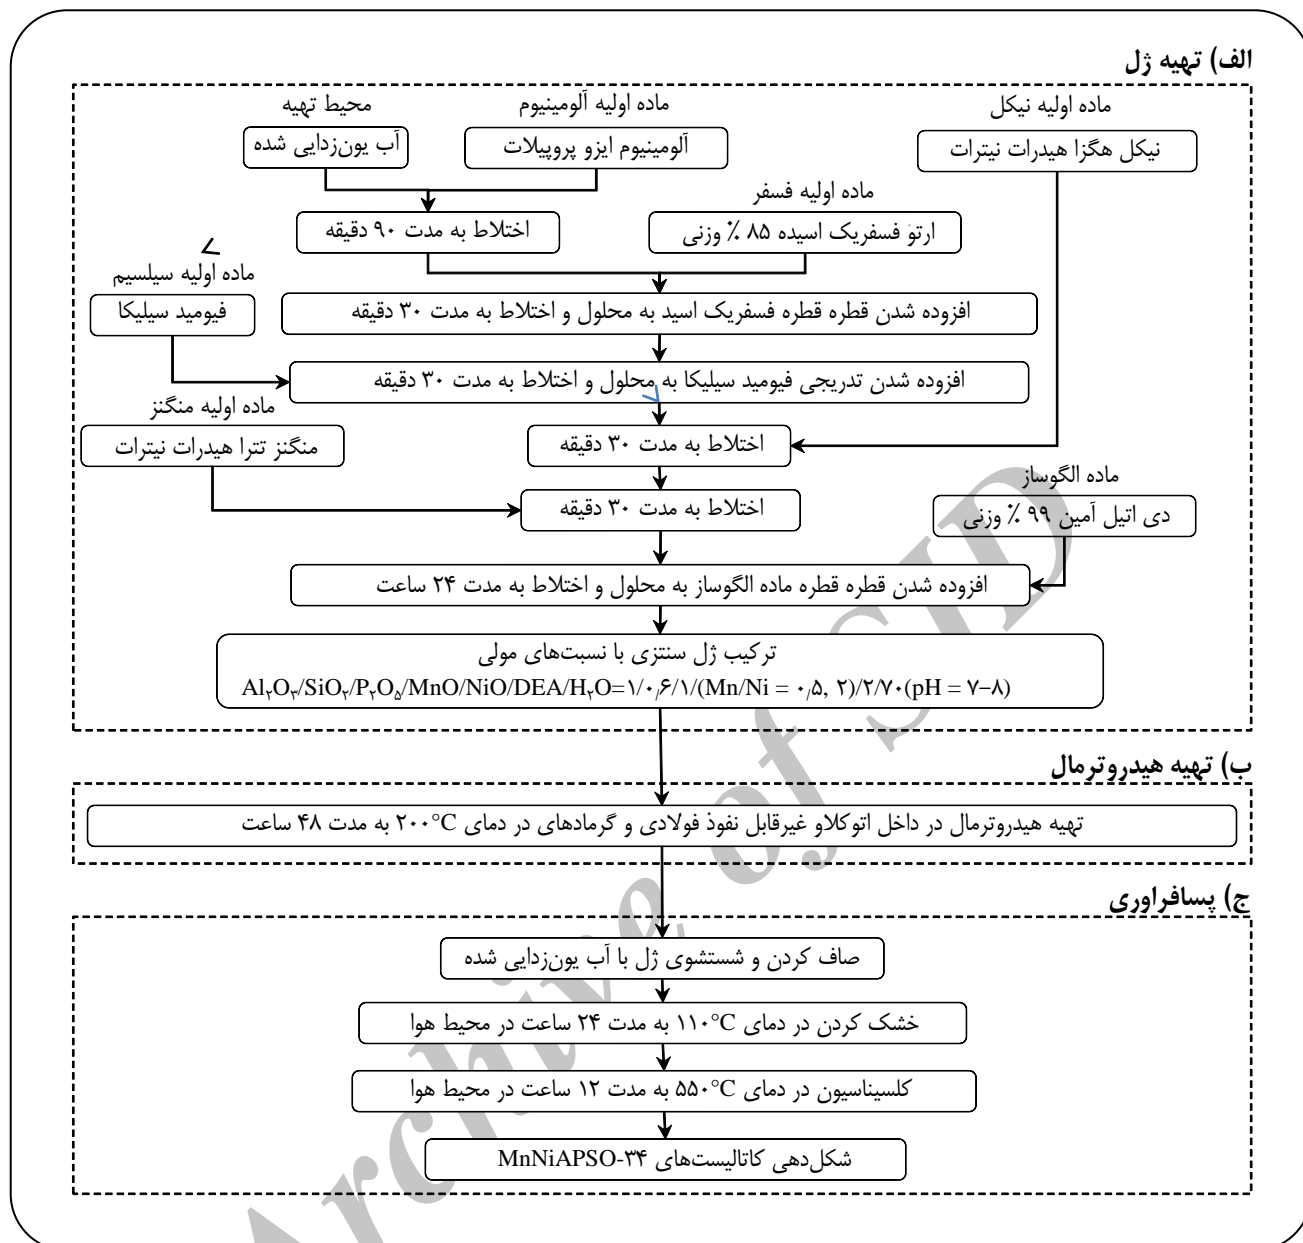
الف) تهیه ژل

ماده اولیه نیکل
نیکل هگزا هیدرات نیترات

ماده اولیه آلومینیوم
آلومینیوم ایزو پروپیلات

محیط تهیه
آب یون‌زدایی شده

اختلاط به مدت ۹۰ دقیقه

ماده اولیه فسفر
ارتو فسفریک اسیده ۸۵ ٪ وزنی

ماده اولیه سیلسیم
فیومید سیلیکا

افزوده شدن قطره قطره فسفریک اسید به محلول و اختلاط به مدت ۳۰ دقیقه

افزوده شدن تدریجی فیومید سیلیکا به محلول و اختلاط به مدت ۳۰ دقیقه

ماده اولیه منگنز
منگنز تترا هیدرات نیترات

اختلاط به مدت ۳۰ دقیقه

اختلاط به مدت ۳۰ دقیقه

ماده الگوساز
دی اتیل آمین ۹۹ ٪ وزنی

افزوده شدن قطره قطره ماده الگوساز به محلول و اختلاط به مدت ۲۴ ساعت

ترکیب ژل سنتزی با نسبت‌های مولی
$Al_۲O_۳/SiO_۲/P_۲O_۵/MnO/NiO/DEA/H_۲O=۱/۰٫۶/۱/(Mn/Ni = ۰٫۵, ۲)/۲/۷۰(pH = ۷–۸)$

ب) تهیه هیدروترمال

تهیه هیدروترمال در داخل اتوکلاو غیرقابل نفوذ فولادی و گرمادهای در دمای $۲۰۰°C$ به مدت ۴۸ ساعت

ج) پسافراوری

صاف کردن و شستشوی ژل با آب یون‌زدایی شده

خشک کردن در دمای $۱۱۰°C$ به مدت ۲۴ ساعت در محیط هوا

کلسیناسیون در دمای $۵۵۰°C$ به مدت ۱۲ ساعت در محیط هوا

شکل‌دهی کاتالیست‌های MnNiAPSO-۳۴

Archive of SID